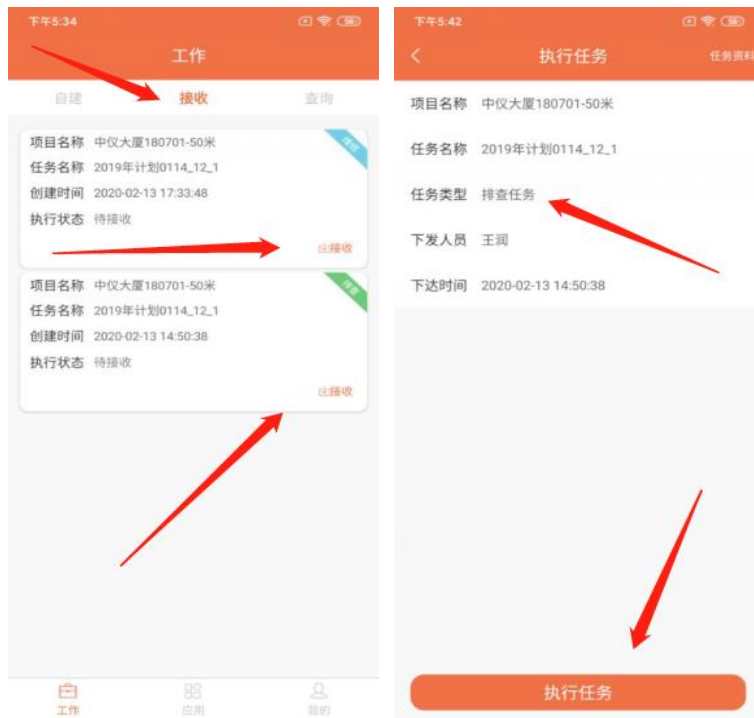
下午5:34

工作

自建 接收 查询

项目名称 中仪大厦180701-50米
任务名称 2019年计划0114_12_1
创建时间 2020-02-13 17:33:48
执行状态 待接收
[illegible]

☑接收

项目名称 中仪大厦180701-50米
任务名称 2019年计划0114_12_1
创建时间 2020-02-13 14:50:38
执行状态 待接收
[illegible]

☑接收

工作 应用 我的

下午5:42

执行任务 任务资料

项目名称 中仪大厦180701-50米
任务名称 2019年计划0114_12_1
任务类型 排查任务
下发人员 王润
下达时间 2020-02-13 14:50:38

执行任务